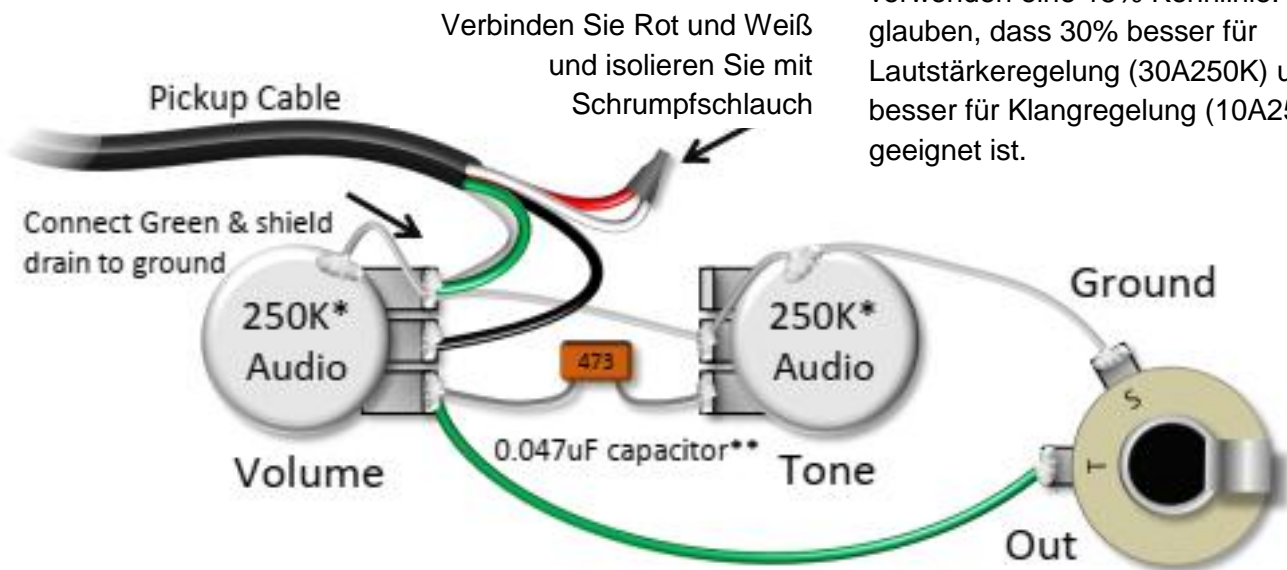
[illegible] glauben, dass 30% besser für Lautstärkeregelung (30A250K) u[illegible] besser für Klangregelung (10A2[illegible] geeignet ist.

Verbinden Sie Rot und Weiß und isolieren Sie mit Schrumpfschlauch

Pickup Cable

Connect Green & shield drain to ground

250K* Audio

Volume

473

0.047uF capacitor**

250K* Audio

Tone

Ground

S

T

Out